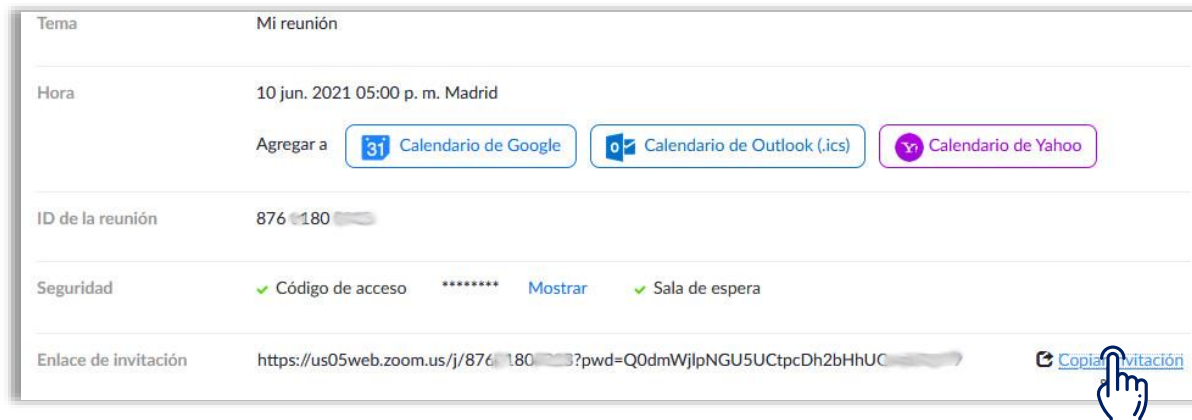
Tema | Mi reunión

Hora | 10 jun. 2021 05:00 p. m. Madrid

Agregar a | 31 Calendario de Google | Calendario de Outlook (.ics) | Calendario de Yahoo

ID de la reunión | 876 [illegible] 180 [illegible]

Seguridad | Código de acceso | ******** | Mostrar | Sala de espera

Enlace de invitación | https://us05web.zoom.us/j/876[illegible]180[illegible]3?pwd=Q0dmWjlpNGU5UCtpcDh2bHhUC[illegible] | Copiar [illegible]vitación